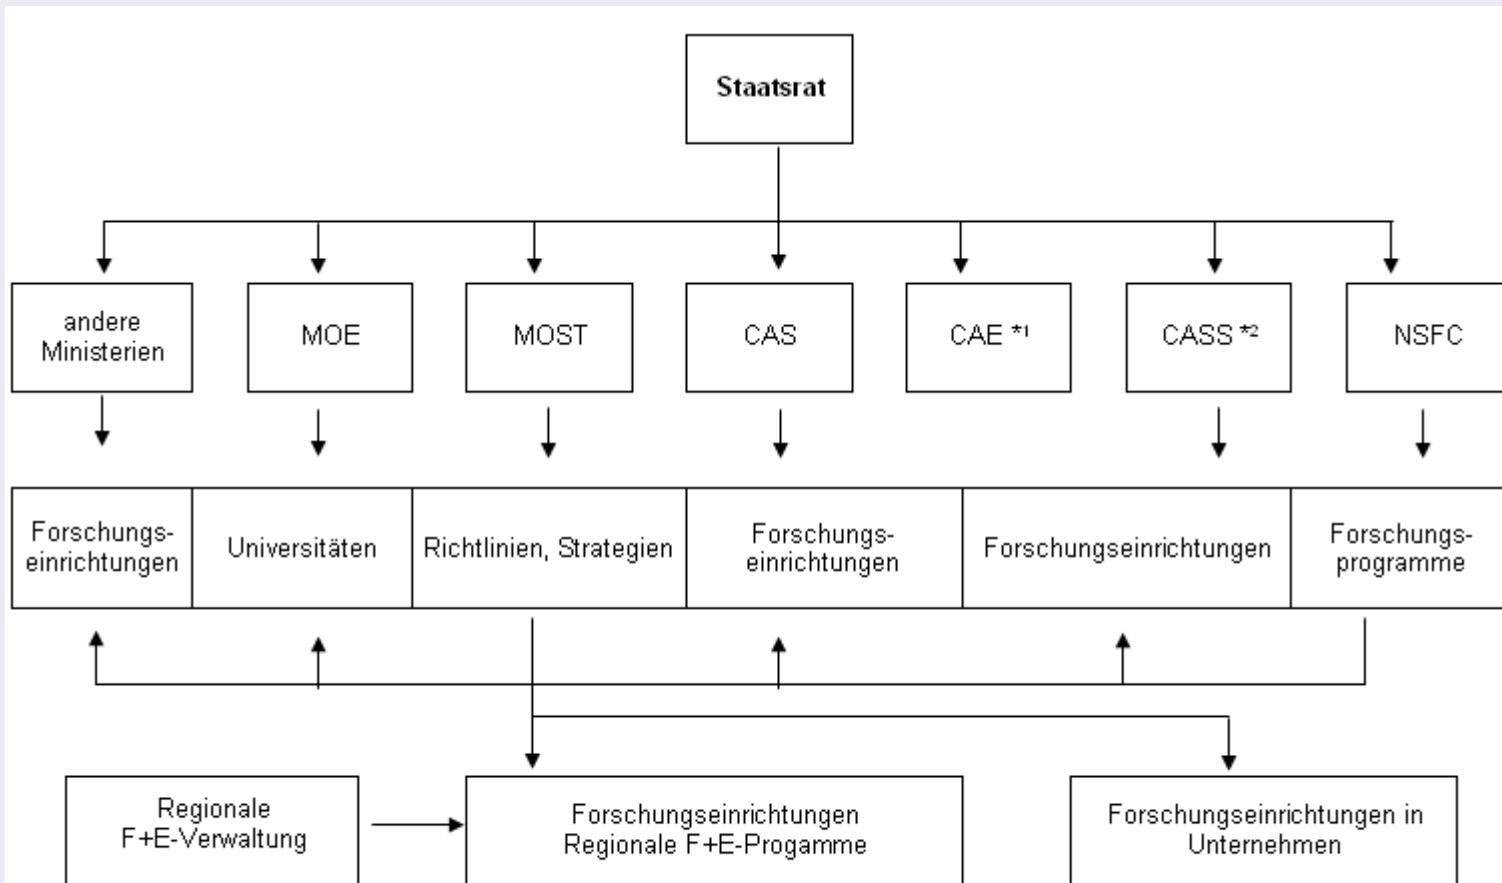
Staatsrat

andere Ministerien

MOE

MOST

CAS

CAE *1

CASS *2

NSFC

Forschungseinrichtungen

Universitäten

Richtlinien, Strategien

Forschungseinrichtungen

Forschungseinrichtungen

Forschungsprogramme

Regionale F+E-Verwaltung

Forschungseinrichtungen Regionale F+E-Progamme

Forschungseinrichtungen in Unternehmen